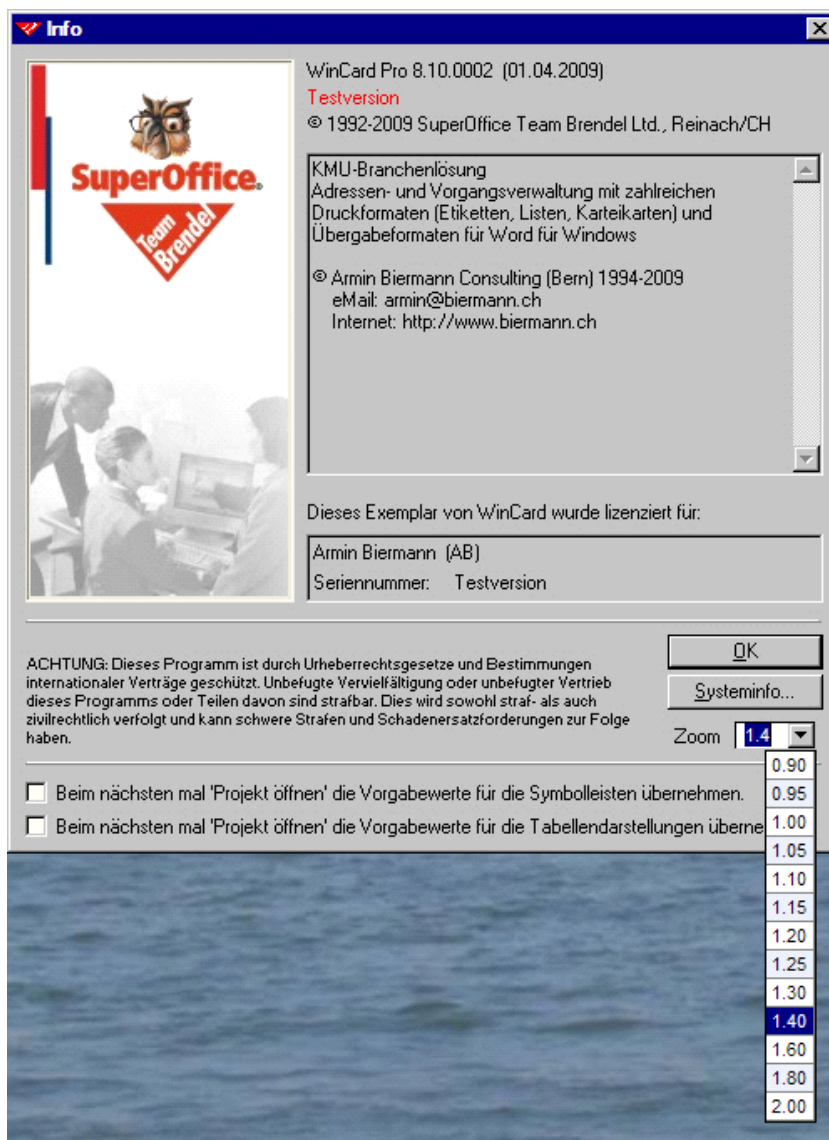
Info

SuperOffice.
Team Brendel

WinCard Pro 8.10.0002 (01.04.2009)
Testversion
© 1992-2009 SuperOffice Team Brendel Ltd., Reinach/CH

KMU-Branchenlösung
Adressen- und Vorgangsverwaltung mit zahlreichen Druckformaten (Etiketten, Listen, Karteikarten) und Übergabeformaten für Word für Windows

© Armin Biermann Consulting (Bern) 1994-2009
eMail: armin@biermann.ch
Internet: http://www.biermann.ch

Dieses Exemplar von WinCard wurde lizenziert für:

Armin Biermann (AB)
Seriennummer: Testversion

ACHTUNG: Dieses Programm ist durch Urheberrechtsgesetze und Bestimmungen internationaler Verträge geschützt. Unbefugte Vervielfältigung oder unbefugter Vertrieb dieses Programms oder Teilen davon sind strafbar. Dies wird sowohl straf- als auch zivilrechtlich verfolgt und kann schwere Strafen und Schadenersatzforderungen zur Folge haben.

OK
Systeminfo...
Zoom 1.4

Beim nächsten mal 'Projekt öffnen' die Vorgabewerte für die Symbolleisten übernehmen.
Beim nächsten mal 'Projekt öffnen' die Vorgabewerte für die Tabellendarstellungen überne

0.90
0.95
1.00
1.05
1.10
1.15
1.20
1.25
1.30
1.40
1.60
1.80
2.00